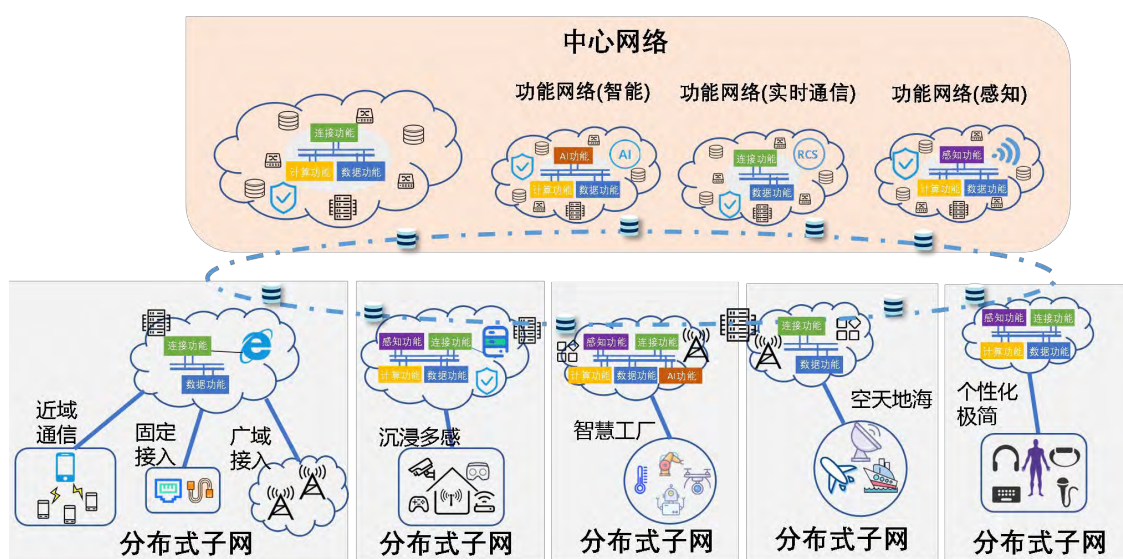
中心网络

功能网络(智能)
功能网络(实时通信)
功能网络(感知)

连接功能
计算功能
数据功能

AI功能
AI
计算功能
数据功能

连接功能
RCS
数据功能

感知功能
计算功能
数据功能

连接功能
数据功能
近域通信
固定接入
广域接入
分布式子网

感知功能
连接功能
计算功能
数据功能
沉浸多感
分布式子网

感知功能
连接功能
计算功能
数据功能
AI功能
智慧工厂
分布式子网

连接功能
数据功能
空天地海
分布式子网

感知功能
连接功能
计算功能
数据功能
个性化极简
分布式子网